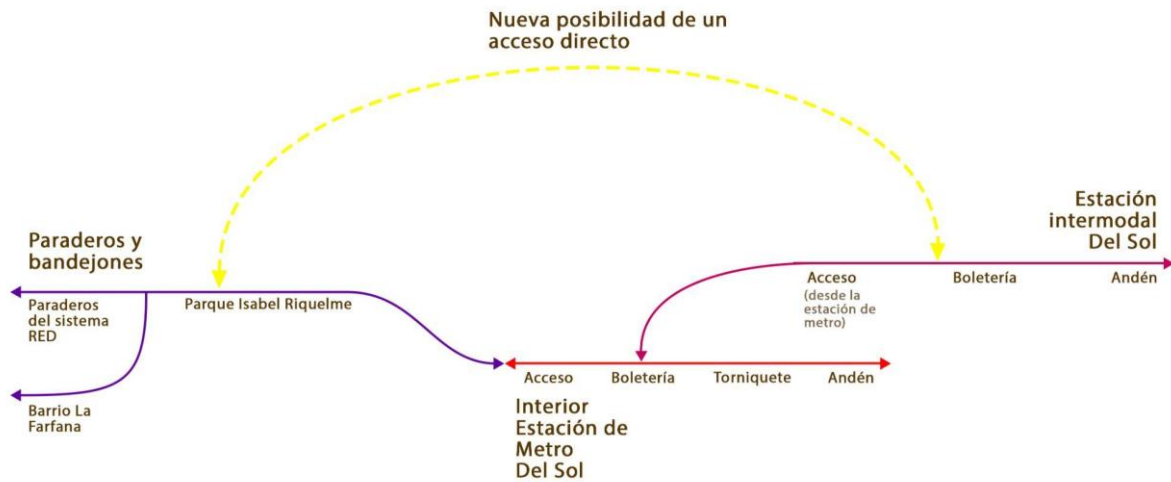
Nueva posibilidad de un acceso directo

Estación intermodal Del Sol

Paraderos y bandejones

Acceso (desde la estación de metro)

Boletería

Andén

Paraderos del sistema RED

Parque Isabel Riquelme

Barrio La Farfana

Acceso

Boletería

Torniquete

Andén

Interior Estación de Metro Del Sol